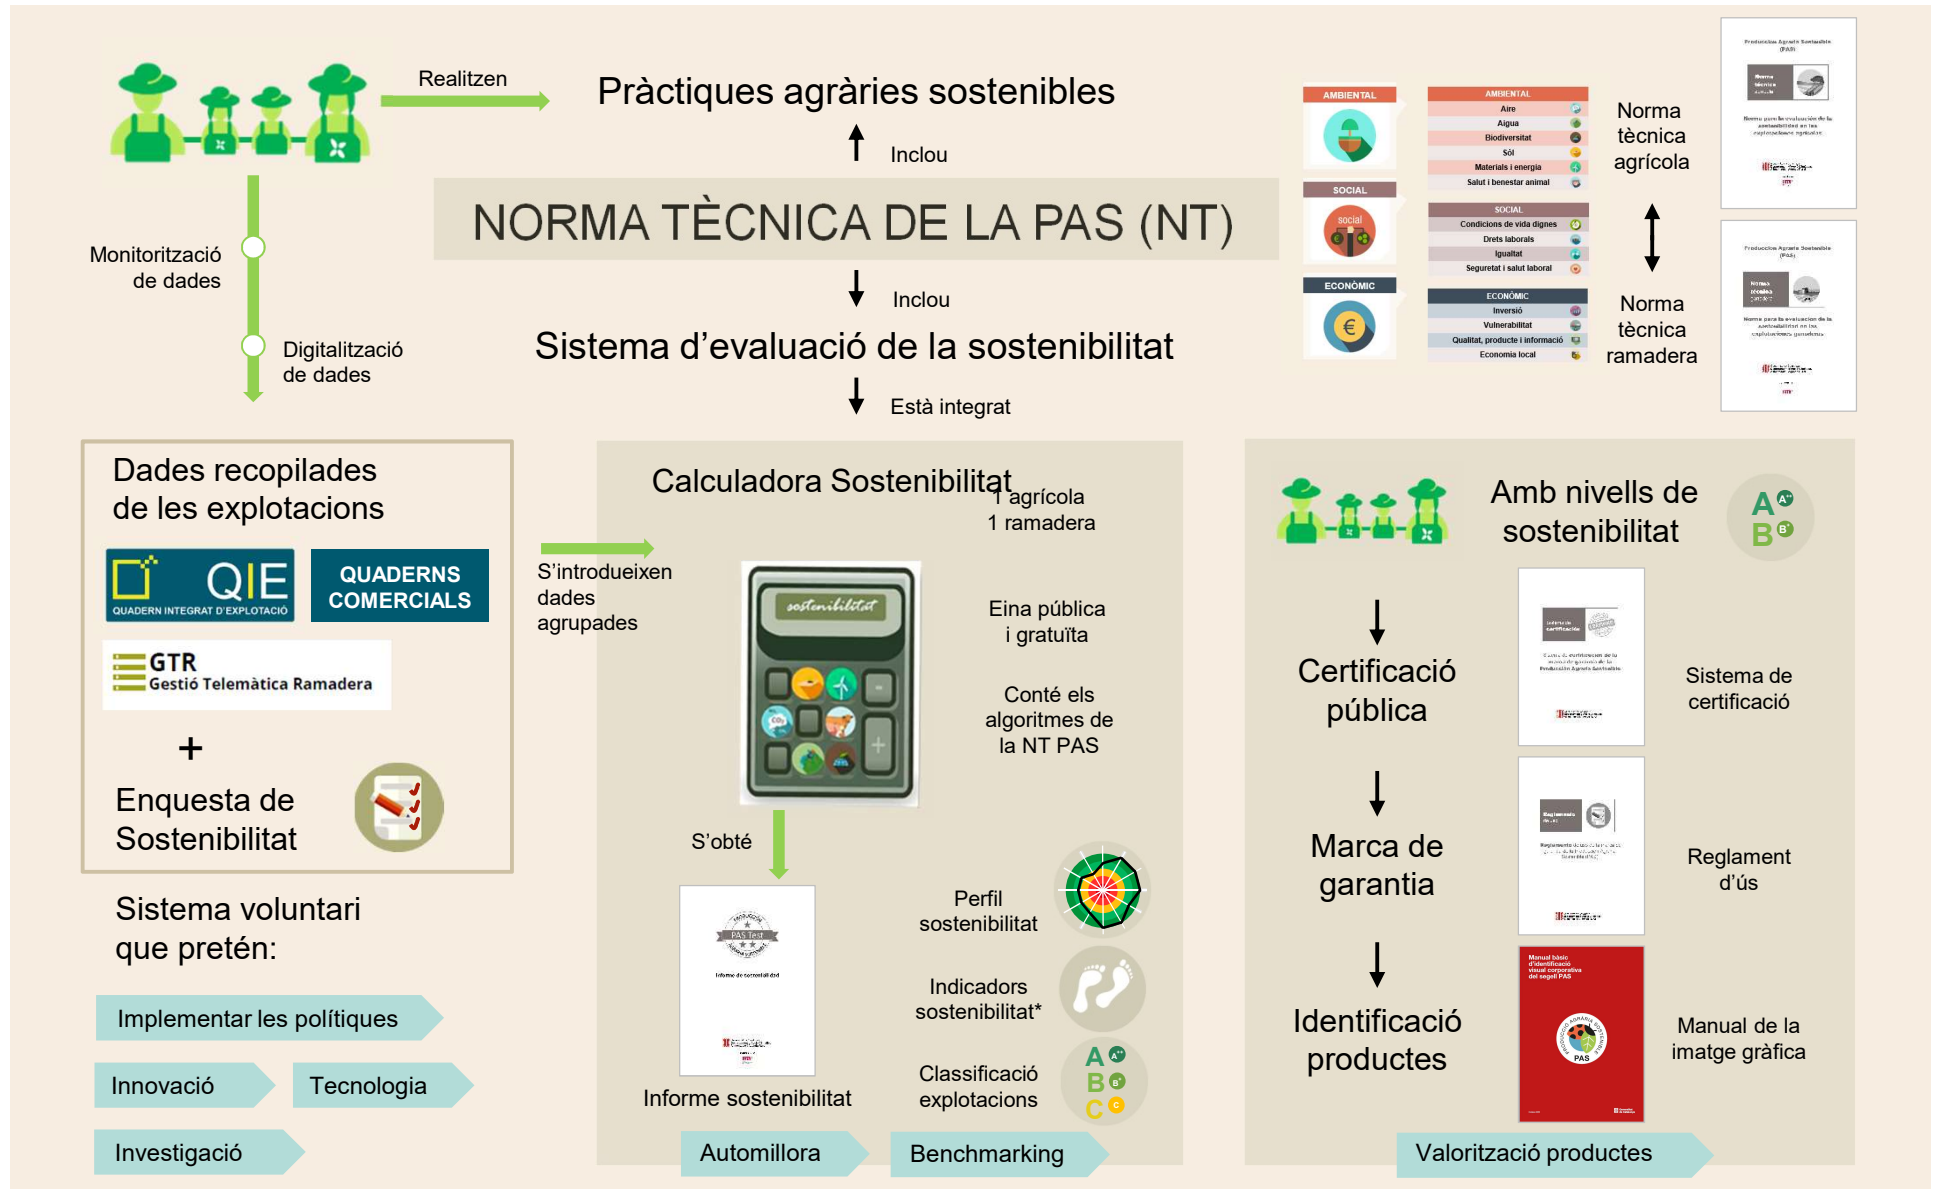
Realitzen

Pràctiques agràries sostenibles

Inclou

NORMA TÈCNICA DE LA PAS (NT)

Inclou

Sistema d'evaluació de la sostenibilitat

Està integrat

Monitorització de dades

Digitalització de dades

AMBIENTAL

SOCIAL

social

ECONÒMIC

AMBIENTAL
Aire
Aigua
Biodiversitat
Sòl
Materials i energia
Salut i benestar animal

SOCIAL
Condicions de vida dignes
Drets laborals
Igualtat
Seguretat i salut laboral

ECONÒMIC
Inversió
Vulnerabilitat
Qualitat, producte i informació
Economia local

Norma tècnica agrícola

Norma tècnica ramadera

Dades recopilades de les explotacions

QIE
QUADERN INTEGRAT D'EXPLOTACIÓ

QUADERNS COMERCIALS

GTR
Gestió Telemàtica Ramadera

+

Enquesta de Sostenibilitat

S'introdueixen dades agrupades

Calculadora Sostenibilitat

1 agrícola
1 ramadera

sostenibilitat

Eina pública i gratuïta

Conté els algoritmes de la NT PAS

S'obté

Informe sostenibilitat

Perfil sostenibilitat

Indicadors sostenibilitat*

Classificació explotacions

Sistema voluntari que pretén:

Implementar les polítiques

Innovació

Tecnologia

Investigació

Automillora

Benchmarking

Amb nivells de sostenibilitat

Certificació pública

Sistema de certificació

Marca de garantia

Reglament d'ús

Identificació productes

Manual de la imatge gràfica

Valorització productes